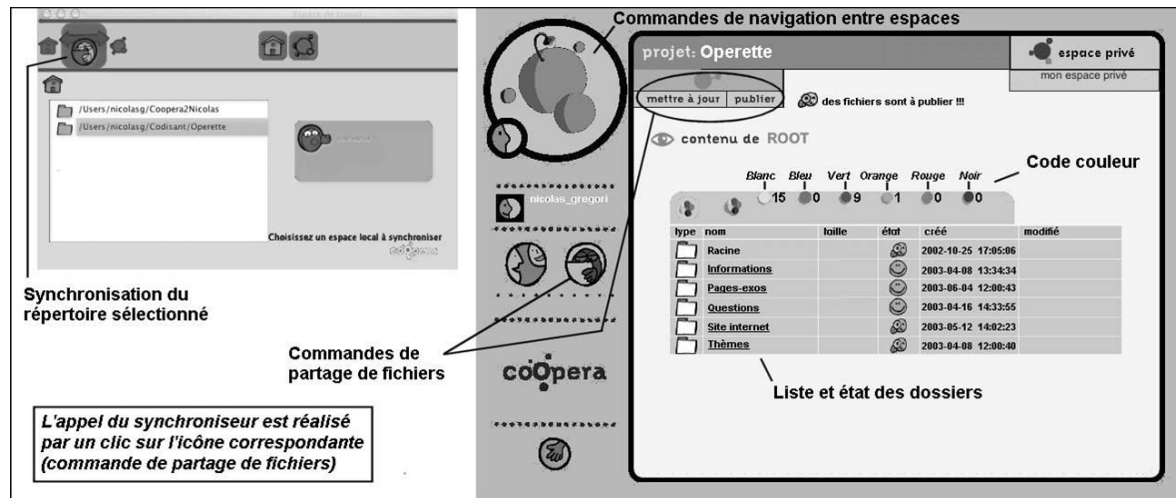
Espace de travail

/Users/nicolasg/Coopera2Nicolas
/Users/nicolasg/Codisant/Operette

Choisissez un espace local à synchroniser
coopera

Synchronisation du répertoire sélectionné

L'appel du synchroniseur est réalisé par un clic sur l'icône correspondante (commande de partage de fichiers)

Commandes de navigation entre espaces

nicolas_gregori

Commandes de partage de fichiers

coopera

projet: Operette

espace privé
mon espace privé

mettre à jour | publier

des fichiers sont à publier !!!

contenu de ROOT

Code couleur

Blanc 15 Bleu 0 Vert 9 Orange 1 Rouge 0 Noir 0

| type | nom | taille | état | créé | modifié |
|---|---|---|---|---|---|
| | Racine | | | 2002-10-25 17:05:06 | |
| | Informations | | | 2003-04-08 13:34:34 | |
| | Pages-exos | | | 2003-06-04 12:00:43 | |
| | Questions | | | 2003-04-16 14:33:55 | |
| | Site internet | | | 2003-05-12 14:02:23 | |
| | Thèmes | | | 2003-04-08 12:00:40 | |

Liste et état des dossiers